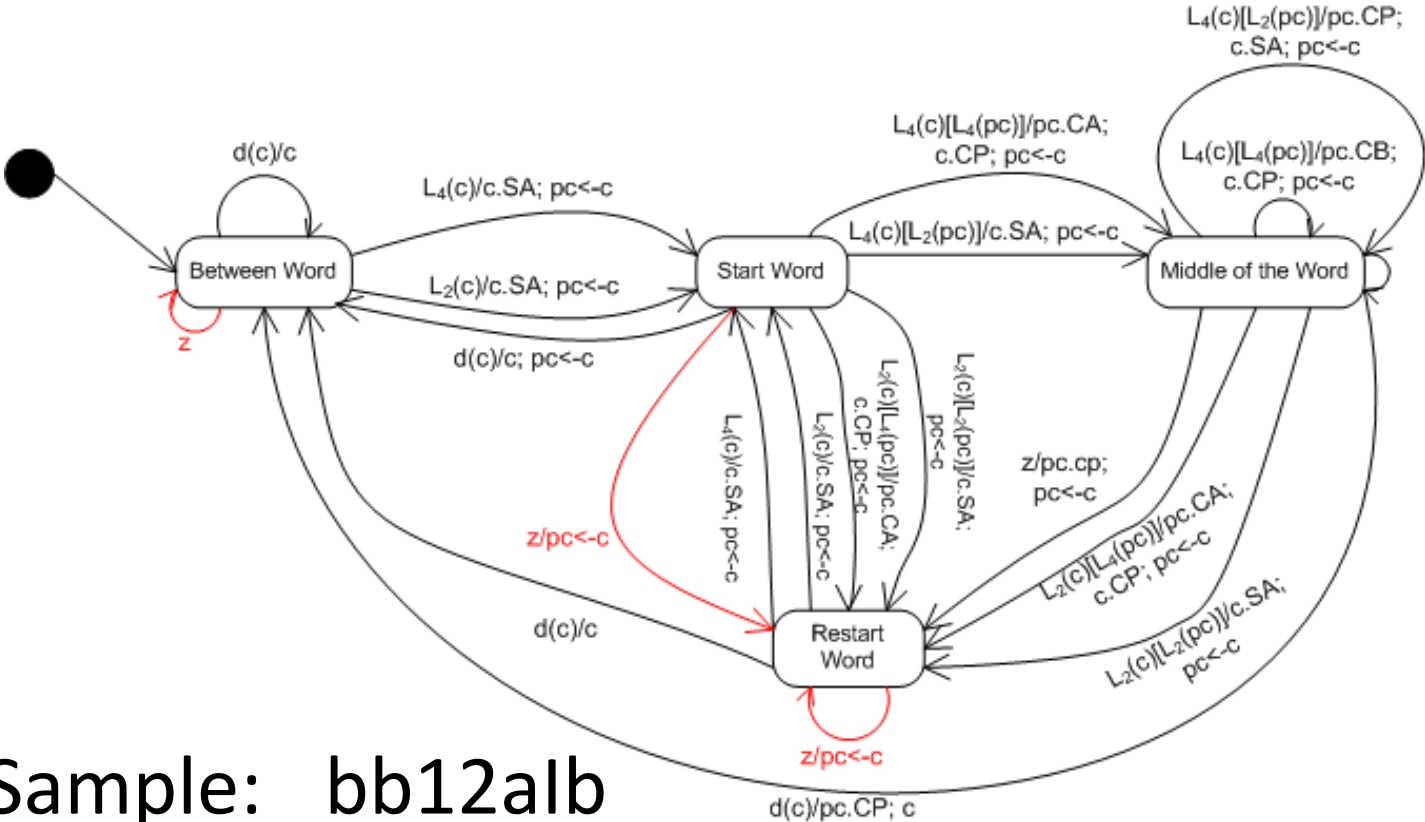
$L_4$(c)[$L_2$(pc)]/pc.CP; c.SA; pc<-c

d(c)/c

$L_4$(c)[$L_4$(pc)]/pc.CA; c.CP; pc<-c

$L_4$(c)[$L_4$(pc)]/pc.CB; c.CP; pc<-c

$L_4$(c)/c.SA; pc<-c

$L_4$(c)[$L_2$(pc)]/c.SA; pc<-c

Between Word

Start Word

Middle of the Word

$L_2$(c)/c.SA; pc<-c

z

d(c)/c; pc<-c

$L_2$(c)[$L_4$(pc)]/pc.CA; c.CP; pc<-c

$L_2$(c)[$L_2$(pc)]/c.SA; pc<-c

$L_4$(c)/c.SA; pc<-c

$L_2$(c)/c.SA; pc<-c

z/pc.cp; pc<-c

z/pc<-c

$L_2$(c)[$L_4$(pc)]/pc.CA; c.CP; pc<-c

d(c)/c

Restart Word

$L_2$(c)[$L_2$(pc)]/c.SA; pc<-c

z/pc<-c

Sample: bb12aIb

d(c)/pc.CP; c